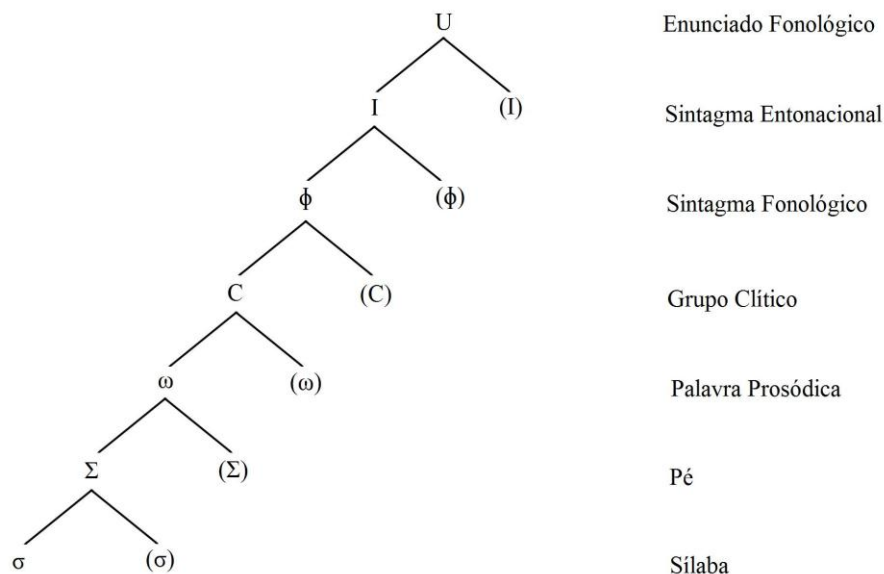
U

Enunciado Fonológico

I (I)

Sintagma Entonacional

$\phi$ ($\phi$)

Sintagma Fonológico

C (C)

Grupo Clítico

$\omega$ ($\omega$)

Palavra Prosódica

$\Sigma$ ($\Sigma$)

Pé

$\sigma$ ($\sigma$)

Sílaba